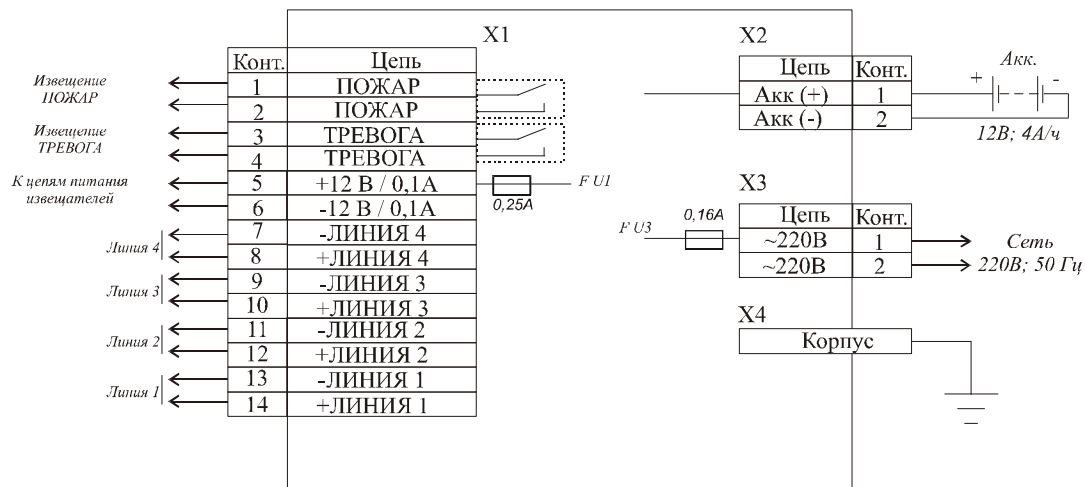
X1

| Конт. | Цепь |
|---|---|
| 1 | ПОЖАР |
| 2 | ПОЖАР |
| 3 | ТРЕВОГА |
| 4 | ТРЕВОГА |
| 5 | +12 В / 0,1А |
| 6 | -12 В / 0,1А |
| 7 | -ЛИНИЯ 4 |
| 8 | +ЛИНИЯ 4 |
| 9 | -ЛИНИЯ 3 |
| 10 | +ЛИНИЯ 3 |
| 11 | -ЛИНИЯ 2 |
| 12 | +ЛИНИЯ 2 |
| 13 | -ЛИНИЯ 1 |
| 14 | +ЛИНИЯ 1 |

Извещение ПОЖАР
Извещение ТРЕВОГА
К цепям питания извещателей
Линия 4
Линия 3
Линия 2
Линия 1

0,25А
F U1

X2

| Цепь | Конт. |
|---|---|
| Акк (+) | 1 |
| Акк (-) | 2 |

Акк.
+
-
12В; 4А/ч

X3

| Цепь | Конт. |
|---|---|
| ~220В | 1 |
| ~220В | 2 |

F U3
0,16А
Сеть
220В; 50 Гц

X4

| Корпус |
|---|